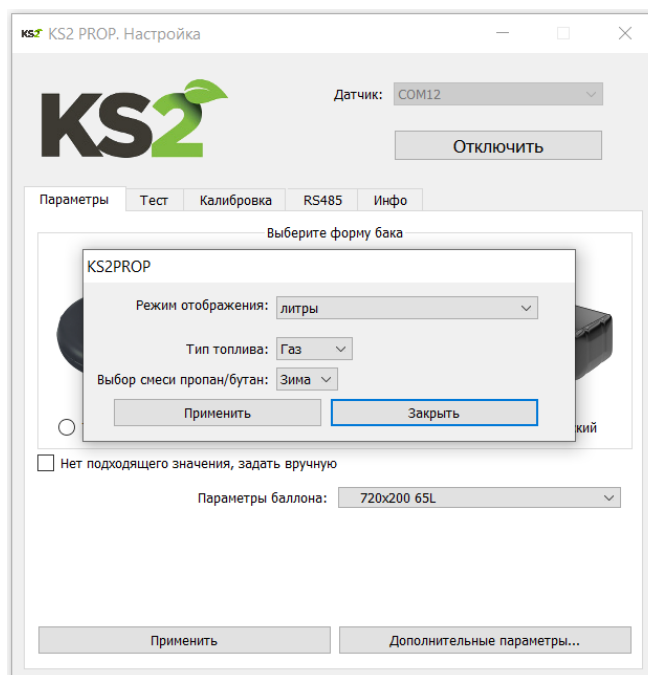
KS2 PROP. Настройка

KS2

Датчик: COM12

Отключить

Параметры | Тест | Калибровка | RS485 | Инфо

Выберите форму бака

KS2PROP

Режим отображения: литры

Тип топлива: Газ

Выбор смеси пропан/бутан: Зима

Применить | Закрыть

кий

Нет подходящего значения, задать вручную

Параметры баллона: 720x200 65L

Применить | Дополнительные параметры...